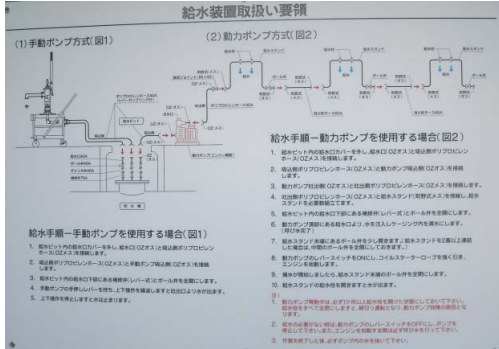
給水装置取扱い要領

(1) 手動ポンプ方式(図1)

(2) 動力ポンプ方式(図2)

給水手順ー手動ポンプを使用する場合(図1)

1. 給水ピット内の給水口カバーを外し、給水口(OZオス)と吸込側ポリプロピレンホース(OZメス)を接続します。
2. 吸込側ポリプロピレンホース(OZオス)と手動ポンプ吸込側(OZメス)を接続します。
3. 給水ピット内の給水口下部にある補給水(レバー式)ボール弁を全開にします。
4. 手動ポンプの手押しレバーを押し上下操作を繰返します。
5. 上下操作を停止しますと水は止まります。

給水手順ー動力ポンプを使用する場合(図2)

1. 給水ピット内の給水口カバーを外し、給水口(OZオス)と吸込側ポリプロピレンホース(OZメス)を接続します。
2. 吸込側ポリプロピレンホース(OZオス)と動力ポンプ吸込側(OZメス)を接続します。
3. 動力ポンプ吐出側(OZオス)と吐出側ポリプロピレンホース(OZメス)を接続します。
4. 吐出側ポリプロピレンホース(OZオス)と給水スタンド(可動式又は)を接続し、給水スタンドを必要個所に設置します。
5. 給水ピット内の給水口下部にある補給水(レバー式)ボール弁を全開にします。
6. 動力ポンプ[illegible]
7. 給水スタンド末端にあるボール弁を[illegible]
8. 動力ポンプのパワースイッチをONにし、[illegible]
9. 備水が開始しましたら、給水スタンド末端のボール弁を全開にします。
10. 給水スタンドの給水栓を開きますと水が出ます。

注)
1. 動力ポンプ稼動中は、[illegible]
2. 給水の必要がない時は、動力ポンプのパワースイッチをOFFにし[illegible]
3. 作業を終了した後、必ずポンプ内の水を抜いて下さい。